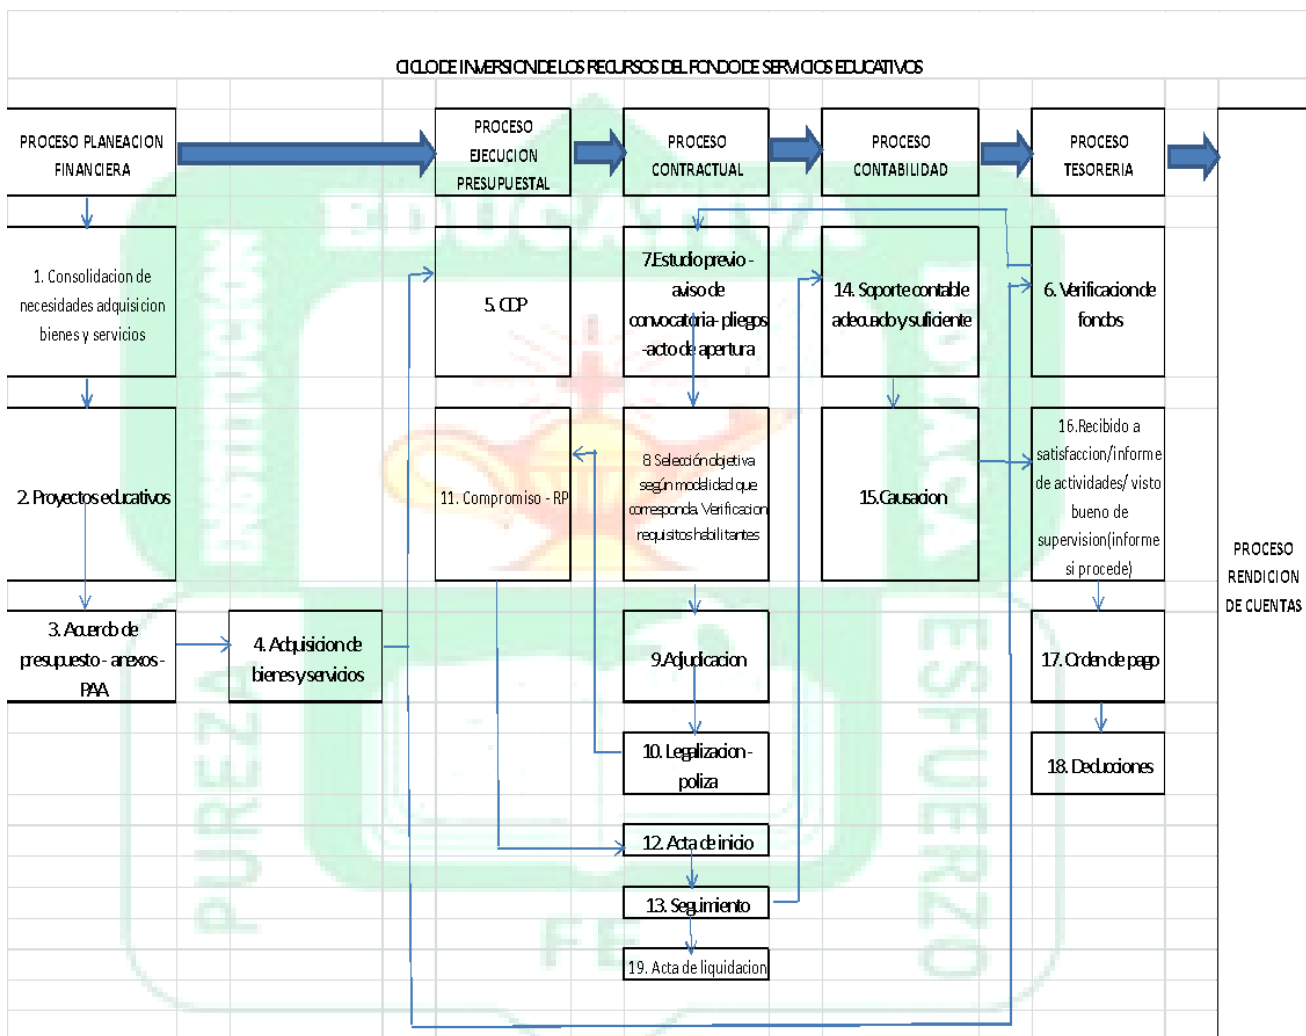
CICLO DE INVERSION DE LOS RECURSOS DEL FONDO DE SERVICIOS EDUCATIVOS

PROCESO PLANEACION FINANCIERA

PROCESO EJECUCION PRESUPUESTAL

PROCESO CONTRACTUAL

PROCESO CONTABILIDAD

PROCESO TESORERIA

1. Consolidacion de necesidades adquisicion bienes y servicios

5. CDP

7.Estudio previo - aviso de convocatoria- pliegos -acto de apertura

14. Soporte contable adecuado y suficiente

6. Verificacion de fondos

2. Proyectos educativos

11. Compromiso - RP

8 Selección objetiva según modalidad que corresponda. Verificacion requisitos habilitantes

15.Causacion

16.Recibido a satisfaccion/informe de actividades/ visto bueno de supervision(informe si procede)

PROCESO RENDICION DE CUENTAS

3. Acuerdo de presupuesto - anexos - PAA

4. Adquisicion de bienes y servicios

9.Adjudicacion

17. Orden de pago

10. Legalizacion - poliza

18. Deducciones

12. Acta de inicio

13. Seguimiento

19. Acta de liquidacion